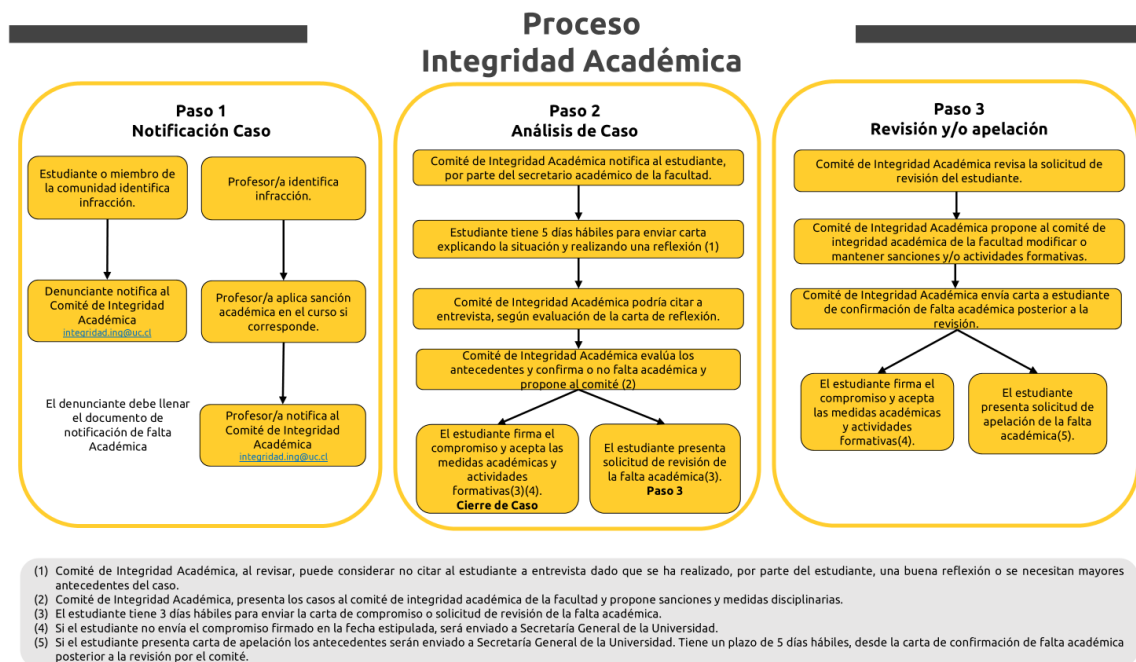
Proceso
Integridad Académica

Paso 1
Notificación Caso

Estudiante o miembro de la comunidad identifica infracción.

Denunciante notifica al Comité de Integridad Académica
integridad.ing@uc.cl

El denunciante debe llenar el documento de notificación de falta Académica

Profesor/a identifica infracción.

Profesor/a aplica sanción académica en el curso si corresponde.

Profesor/a notifica al Comité de Integridad Académica
integridad.ing@uc.cl

Paso 2
Análisis de Caso

Comité de Integridad Académica notifica al estudiante, por parte del secretario académico de la facultad.

Estudiante tiene 5 días hábiles para enviar carta explicando la situación y realizando una reflexión (1)

Comité de Integridad Académica podría citar a entrevista, según evaluación de la carta de reflexión.

Comité de Integridad Académica evalúa los antecedentes y confirma o no falta académica y propone al comité (2)

El estudiante firma el compromiso y acepta las medidas académicas y actividades formativas(3)(4).
Cierre de Caso

El estudiante presenta solicitud de revisión de la falta académica(3).
Paso 3

Paso 3
Revisión y/o apelación

Comité de Integridad Académica revisa la solicitud de revisión del estudiante.

Comité de Integridad Académica propone al comité de integridad académica de la facultad modificar o mantener sanciones y/o actividades formativas.

Comité de Integridad Académica envía carta a estudiante de confirmación de falta académica posterior a la revisión.

El estudiante firma el compromiso y acepta las medidas académicas y actividades formativas(4).

El estudiante presenta solicitud de apelación de la falta académica(5).

(1) Comité de Integridad Académica, al revisar, puede considerar no citar al estudiante a entrevista dado que se ha realizado, por parte del estudiante, una buena reflexión o se necesitan mayores antecedentes del caso.
(2) Comité de Integridad Académica, presenta los casos al comité de integridad académica de la facultad y propone sanciones y medidas disciplinarias.
(3) El estudiante tiene 3 días hábiles para enviar la carta de compromiso o solicitud de revisión de la falta académica.
(4) Si el estudiante no envía el compromiso firmado en la fecha estipulada, será enviado a Secretaría General de la Universidad.
(5) Si el estudiante presenta carta de apelación los antecedentes serán enviado a Secretaría General de la Universidad. Tiene un plazo de 5 días hábiles, desde la carta de confirmación de falta académica posterior a la revisión por el comité.